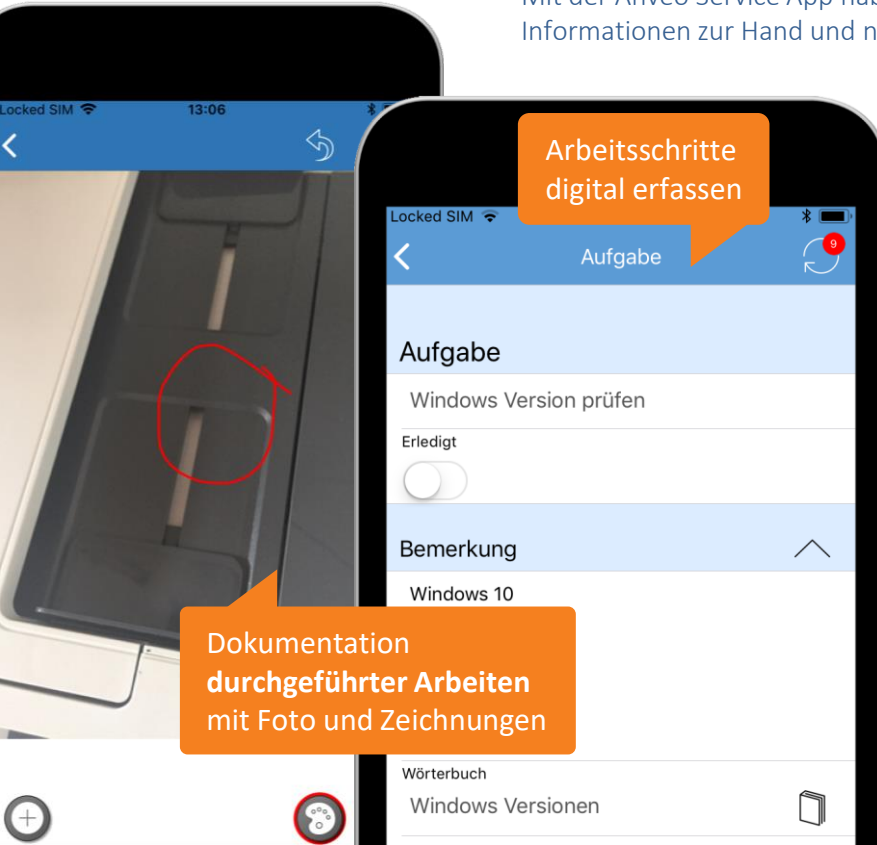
Mit der Anveo Service App hab
Informationen zur Hand und n

Locked SIM 13:06

Arbeitsschritte digital erfassen

Locked SIM

Aufgabe

9

Aufgabe

Windows Version prüfen

Erledigt

Bemerkung

Windows 10

Dokumentation **durchgeführter Arbeiten** mit Foto und Zeichnungen

Wörterbuch

Windows Versionen